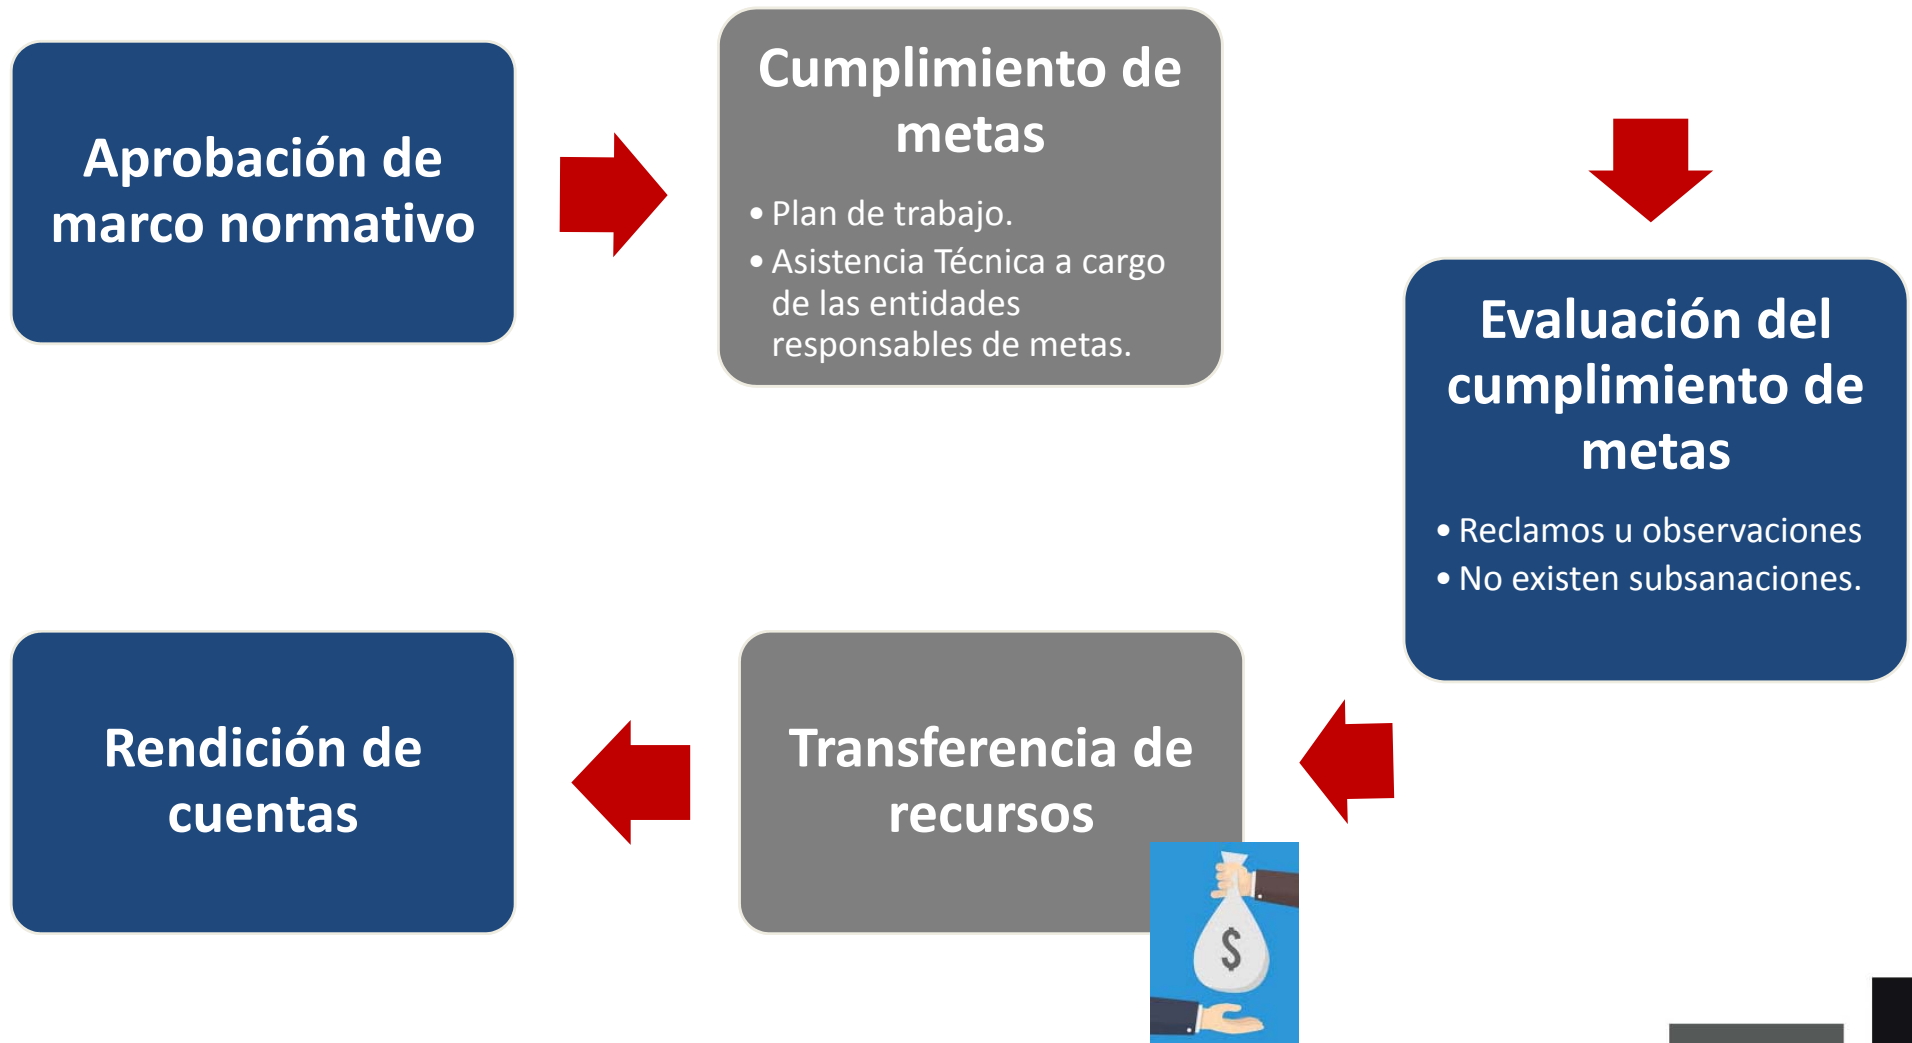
Aprobación de marco normativo

Cumplimiento de metas

• Plan de trabajo.
• Asistencia Técnica a cargo de las entidades responsables de metas.

Evaluación del cumplimiento de metas

• Reclamos u observaciones
• No existen subsanaciones.

Transferencia de recursos

$

Rendición de cuentas